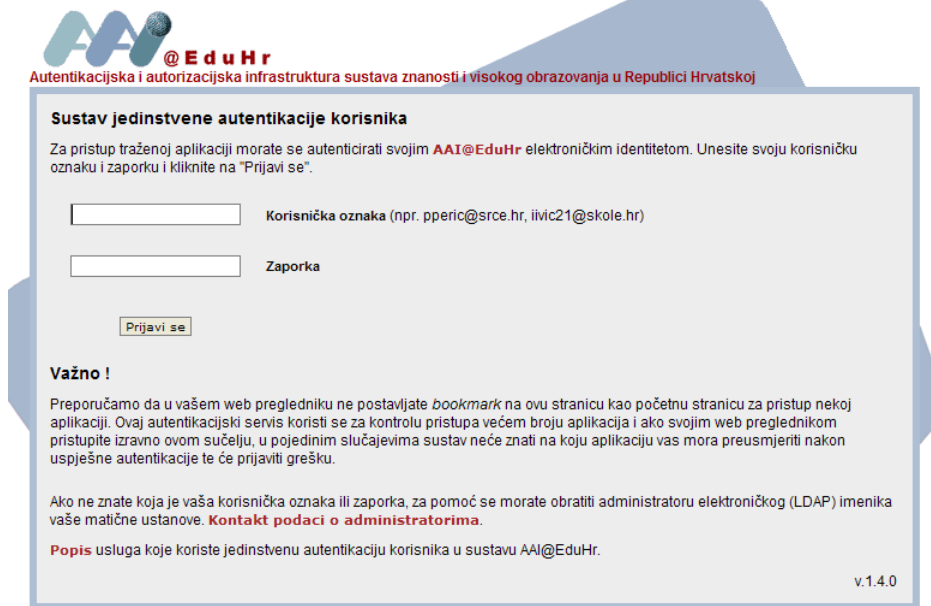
AAI@EduHr
Autentikacijska i autorizacijska infrastruktura sustava znanosti i visokog obrazovanja u Republici Hrvatskoj

Sustav jedinstvene autentikacije korisnika

Za pristup traženoj aplikaciji morate se autenticirati svojim AAI@EduHr elektroničkim identitetom. Unesite svoju korisničku oznaku i zaporku i kliknite na "Prijavi se".

Korisnička oznaka (npr. pperic@srce.hr, iivic21@skole.hr)

Zaporka

Prijavi se

Važno !

Preporučamo da u vašem web pregledniku ne postavljate bookmark na ovu stranicu kao početnu stranicu za pristup nekoj aplikaciji. Ovaj autentikacijski servis koristi se za kontrolu pristupa većem broju aplikacija i ako svojim web preglednikom pristupite izravno ovom sučelju, u pojedinim slučajevima sustav neće znati na koju aplikaciju vas mora preusmjeriti nakon uspješne autentikacije te će prijaviti grešku.

Ako ne znate koja je vaša korisnička oznaka ili zaporka, za pomoć se morate obratiti administratoru elektroničkog (LDAP) imenika vaše matične ustanove. Kontakt podaci o administratorima.

Popis usluga koje koriste jedinstvenu autentikaciju korisnika u sustavu AAI@EduHr.

v.1.4.0